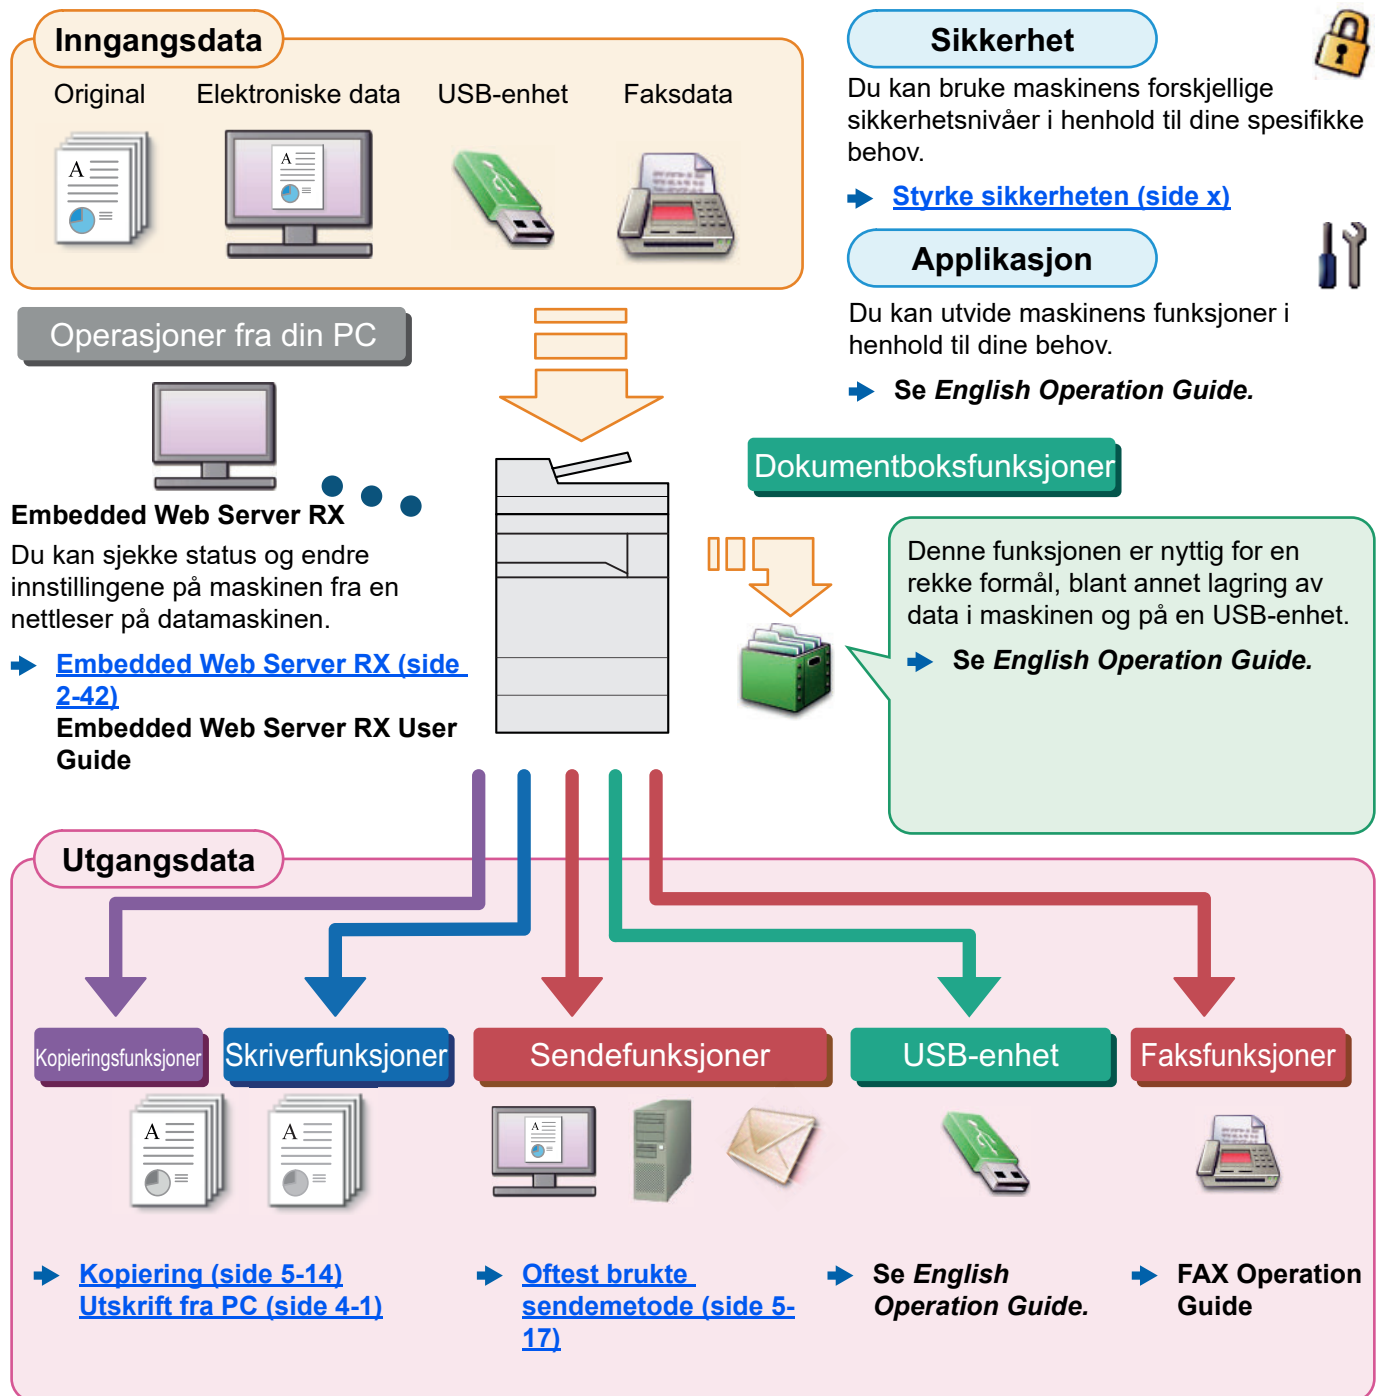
Inngangsdata

Original

Elektroniske data

USB-enhet

Faksdata

Sikkerhet

Du kan bruke maskinens forskjellige sikkerhetsnivåer i henhold til dine spesifikke behov.

Styrke sikkerheten (side x)

Applikasjon

Du kan utvide maskinens funksjoner i henhold til dine behov.

Se *English Operation Guide.*

Operasjoner fra din PC

Embedded Web Server RX

Du kan sjekke status og endre innstillingene på maskinen fra en nettleser på datamaskinen.

Embedded Web Server RX (side 2-42)

Embedded Web Server RX User Guide

Dokumentboksfunksjoner

Denne funksjonen er nyttig for en rekke formål, blant annet lagring av data i maskinen og på en USB-enhet.

Se *English Operation Guide.*

Utgangsdata

Kopieringsfunksjoner

Skriverfunksjoner

Sendefunksjoner

USB-enhet

Faksfunksjoner

Kopiering (side 5-14)
Utskrift fra PC (side 4-1)

Oftest brukte sendemetode (side 5-17)

Se *English Operation Guide.*

FAX Operation Guide